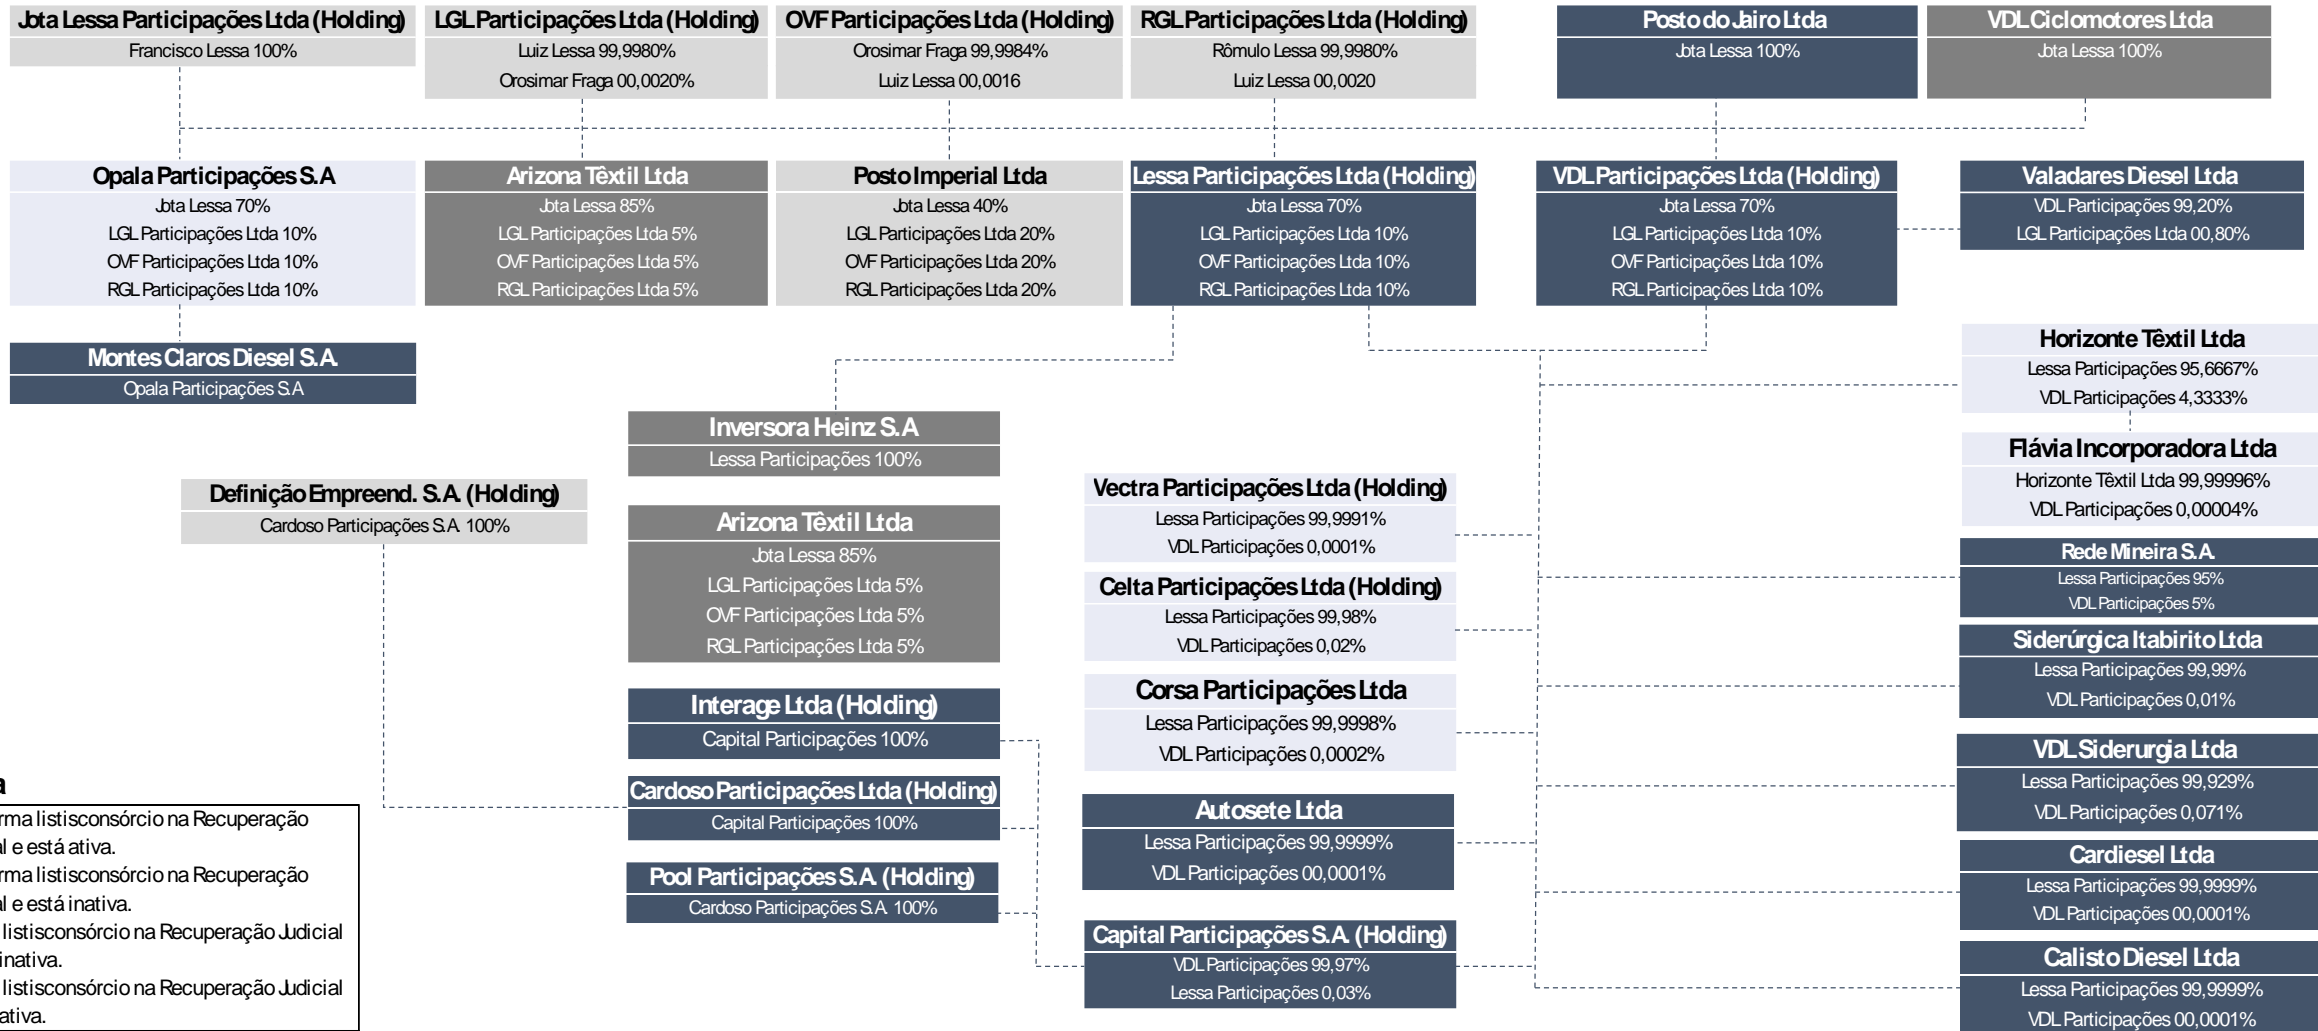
Jota Lessa Participações Ltda (Holding)
Francisco Lessa 100%

LGL Participações Ltda (Holding)
Luiz Lessa 99,9980%
Orosimar Fraga 00,0020%

OVF Participações Ltda (Holding)
Orosimar Fraga 99,9984%
Luiz Lessa 00,0016

RGL Participações Ltda (Holding)
Rômulo Lessa 99,9980%
Luiz Lessa 00,0020

Posto do Jairo Ltda
Jota Lessa 100%

VDL Ciclomotores Ltda
Jota Lessa 100%

Opala Participações S.A
Jota Lessa 70%
LGL Participações Ltda 10%
OVF Participações Ltda 10%
RGL Participações Ltda 10%

Arizona Têxtil Ltda
Jota Lessa 85%
LGL Participações Ltda 5%
OVF Participações Ltda 5%
RGL Participações Ltda 5%

Posto Imperial Ltda
Jota Lessa 40%
LGL Participações Ltda 20%
OVF Participações Ltda 20%
RGL Participações Ltda 20%

Lessa Participações Ltda (Holding)
Jota Lessa 70%
LGL Participações Ltda 10%
OVF Participações Ltda 10%
RGL Participações Ltda 10%

VDL Participações Ltda (Holding)
Jota Lessa 70%
LGL Participações Ltda 10%
OVF Participações Ltda 10%
RGL Participações Ltda 10%

Valadares Diesel Ltda
VDL Participações 99,20%
LGL Participações Ltda 00,80%

Montes Claros Diesel S.A.
Opala Participações S.A

Horizonte Têxtil Ltda
Lessa Participações 95,6667%
VDL Participações 4,3333%

Inversora Heinz S.A
Lessa Participações 100%

Flávia Incorporadora Ltda
Horizonte Têxtil Ltda 99,99996%
VDL Participações 0,00004%

Definição Empreend. S.A (Holding)
Cardoso Participações S.A 100%

Vectra Participações Ltda (Holding)
Lessa Participações 99,9991%
VDL Participações 0,0001%

Arizona Têxtil Ltda
Jota Lessa 85%
LGL Participações Ltda 5%
OVF Participações Ltda 5%
RGL Participações Ltda 5%

Rede Mineira S.A
Lessa Participações 95%
VDL Participações 5%

Celta Participações Ltda (Holding)
Lessa Participações 99,98%
VDL Participações 0,02%

Siderúrgica Itabirito Ltda
Lessa Participações 99,99%
VDL Participações 0,01%

Corsa Participações Ltda
Lessa Participações 99,9998%
VDL Participações 0,0002%

Interage Ltda (Holding)
Capital Participações 100%

VDL Siderurgia Ltda
Lessa Participações 99,929%
VDL Participações 0,071%

a
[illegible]rma listisconsórcio na Recuperação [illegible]al e está ativa.
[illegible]rma listisconsórcio na Recuperação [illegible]al e está inativa.
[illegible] listisconsórcio na Recuperação Judicial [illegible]inativa.
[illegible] listisconsórcio na Recuperação Judicial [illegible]ativa.

Cardoso Participações Ltda (Holding)
Capital Participações 100%

Autosete Ltda
Lessa Participações 99,9999%
VDL Participações 00,0001%

Cardiesel Ltda
Lessa Participações 99,9999%
VDL Participações 00,0001%

Pool Participações S.A (Holding)
Cardoso Participações S.A 100%

Capital Participações S.A (Holding)
VDL Participações 99,97%
Lessa Participações 0,03%

Calisto Diesel Ltda
Lessa Participações 99,9999%
VDL Participações 00,0001%